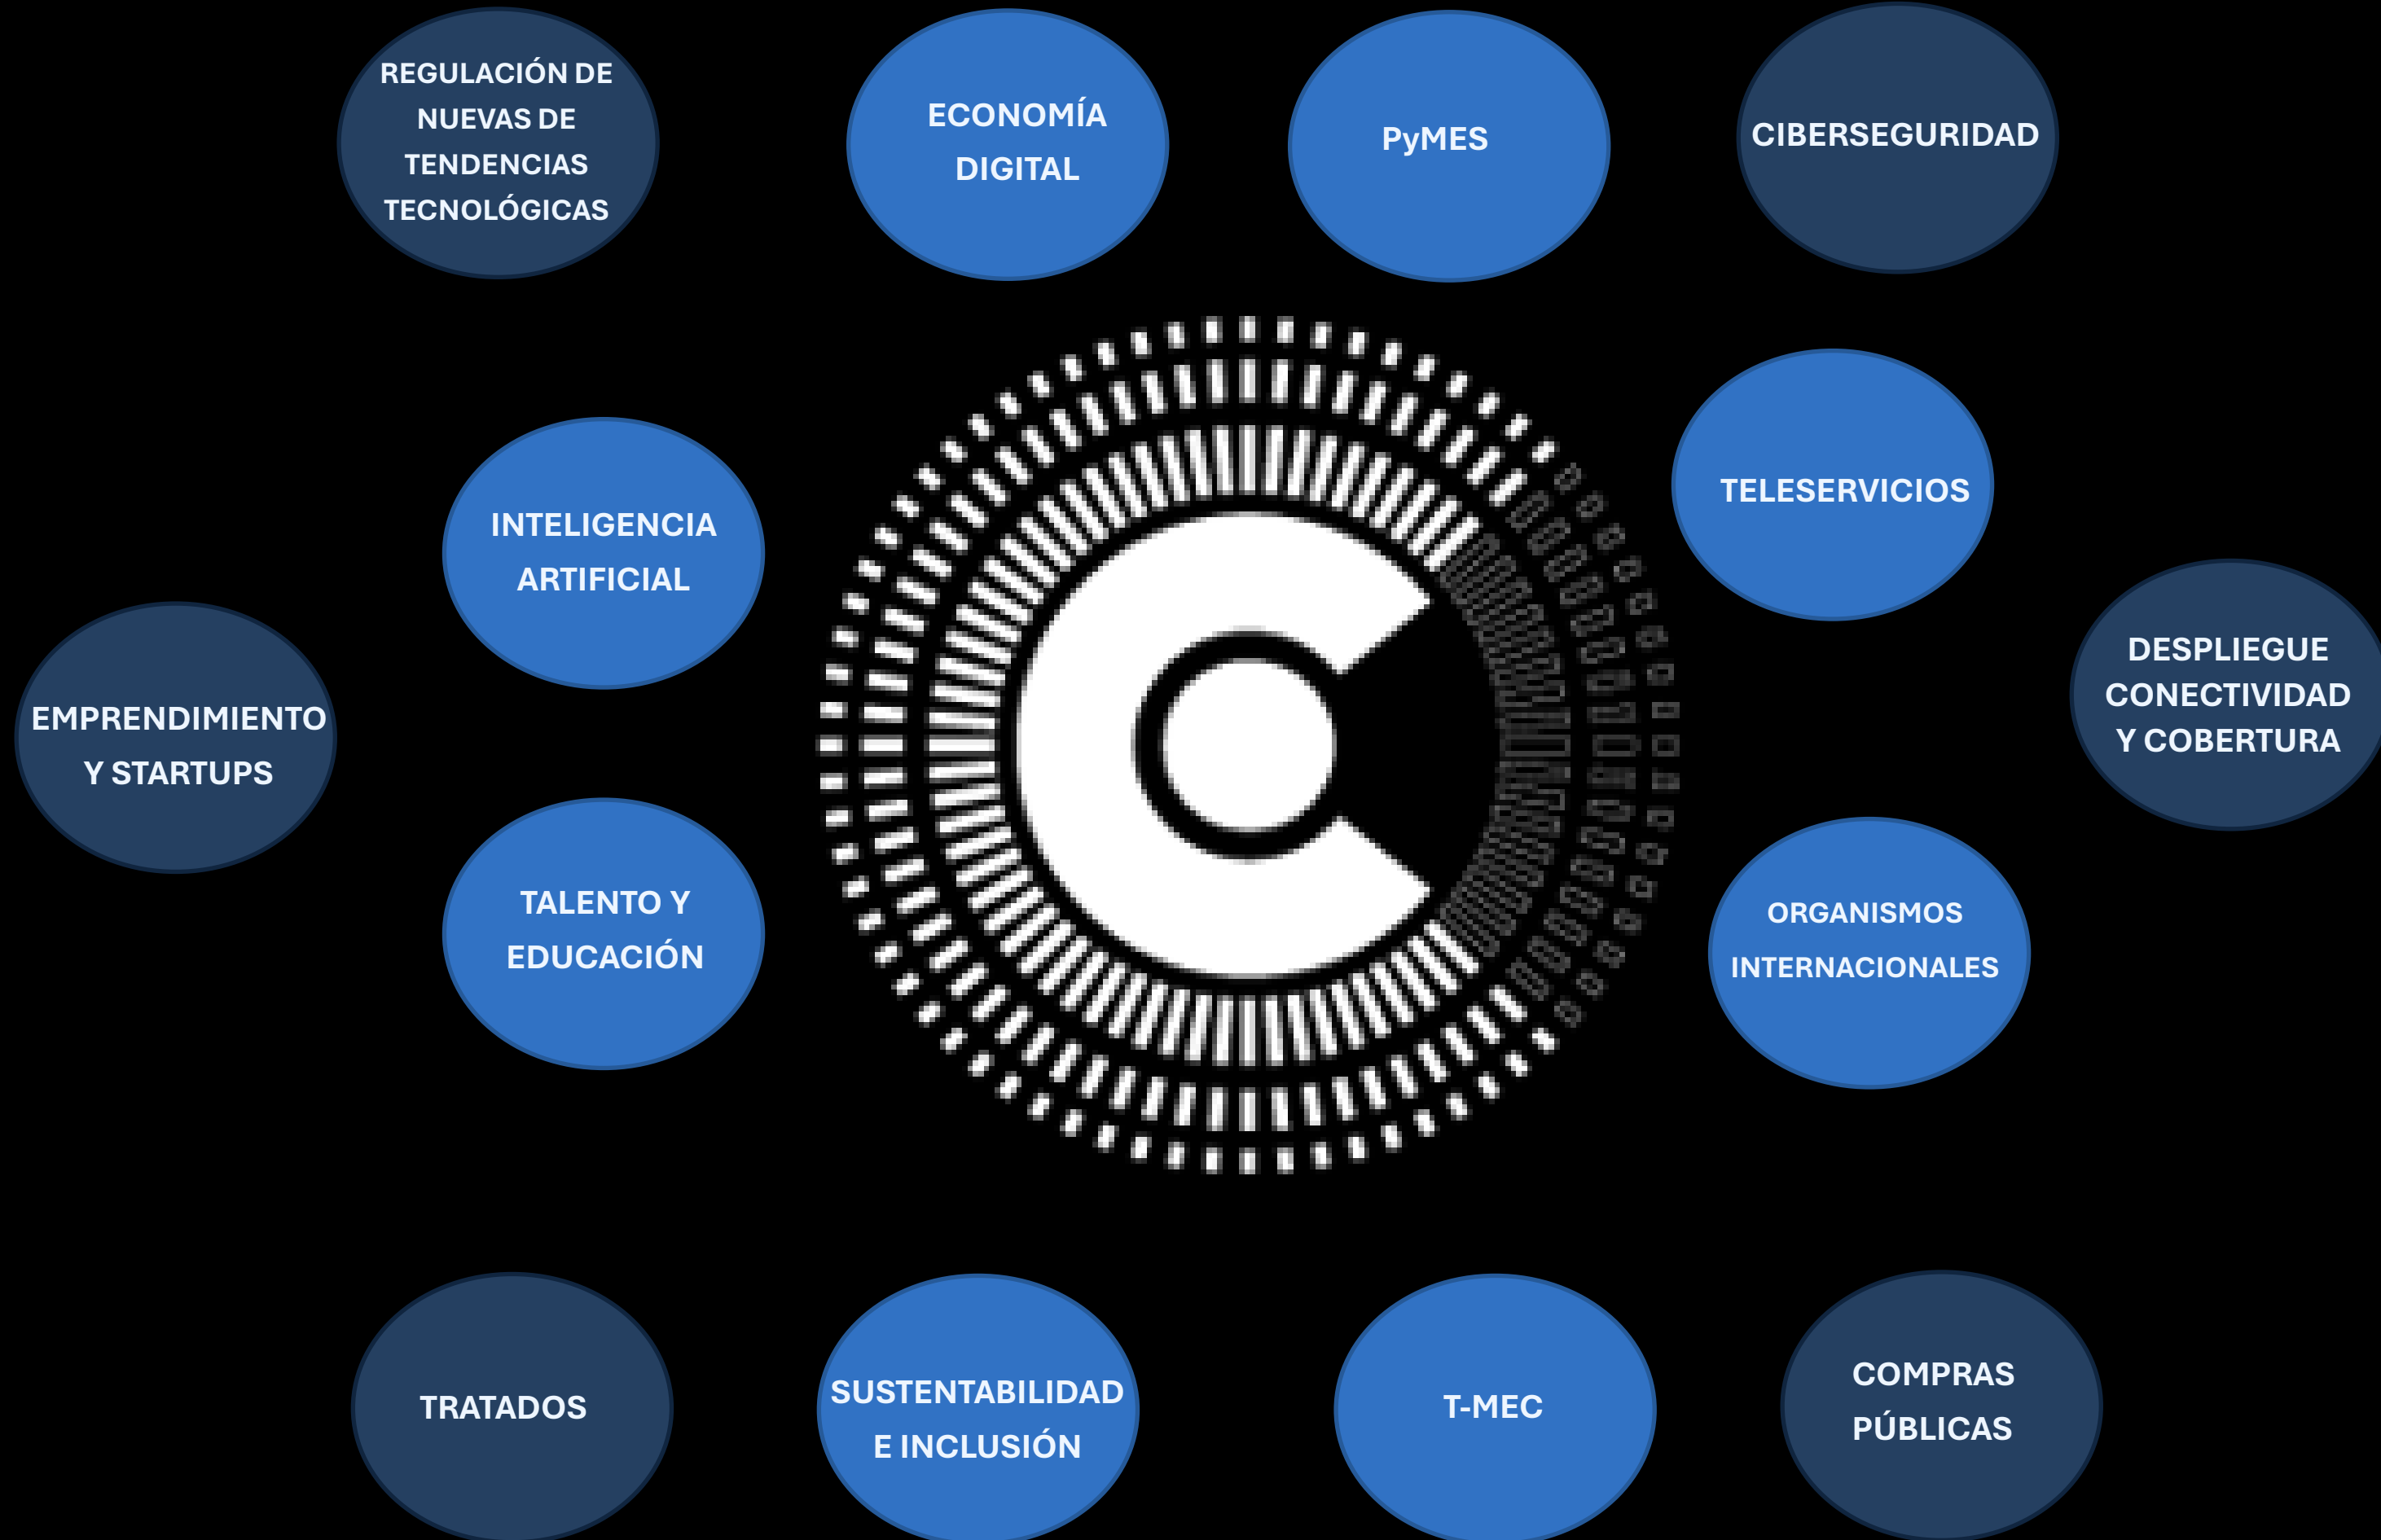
REGULACIÓN DE NUEVAS DE TENDENCIAS TECNOLÓGICAS

ECONOMÍA DIGITAL

PyMES

CIBERSEGURIDAD

TELESERVICIOS

INTELIGENCIA ARTIFICIAL

DESPLIEGUE CONECTIVIDAD Y COBERTURA

EMPRENDIMIENTO Y STARTUPS

TALENTO Y EDUCACIÓN

ORGANISMOS INTERNACIONALES

TRATADOS

SUSTENTABILIDAD E INCLUSIÓN

T-MEC

COMPRAS PÚBLICAS